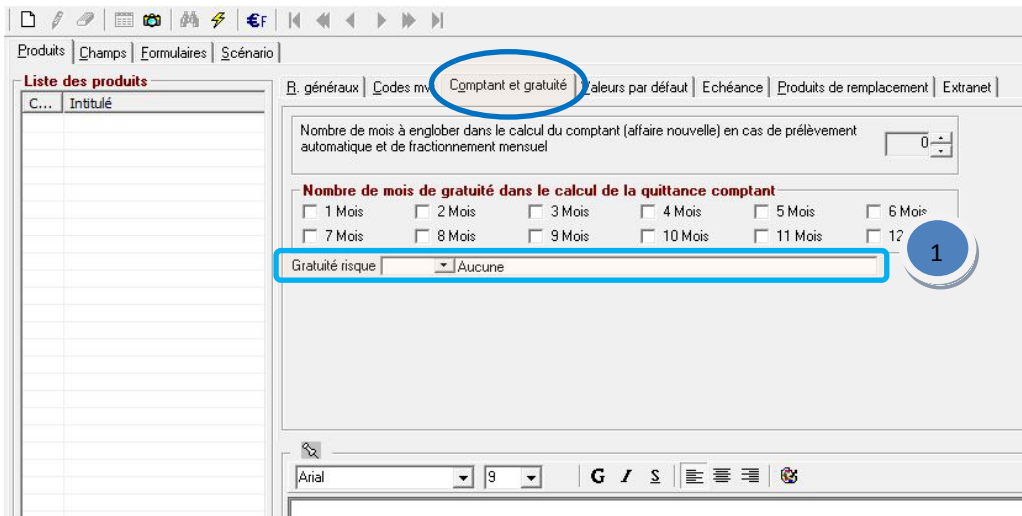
€F

Produits | Champs | Formulaires | Scénario

Liste des produits

| C... | Intitulé |
|---|---|

R. généraux | Codes mv | Comptant et gratuité | Valeurs par défaut | Echéance | Produits de remplacement | Extranet

Nombre de mois à englober dans le calcul du comptant (affaire nouvelle) en cas de prélèvement automatique et de fractionnement mensuel

0

Nombre de mois de gratuité dans le calcul de la quittance comptant

1 Mois 2 Mois 3 Mois 4 Mois 5 Mois 6 Mois

7 Mois 8 Mois 9 Mois 10 Mois 11 Mois 12

1

Gratuité risque Aucune

Arial 9 G I S